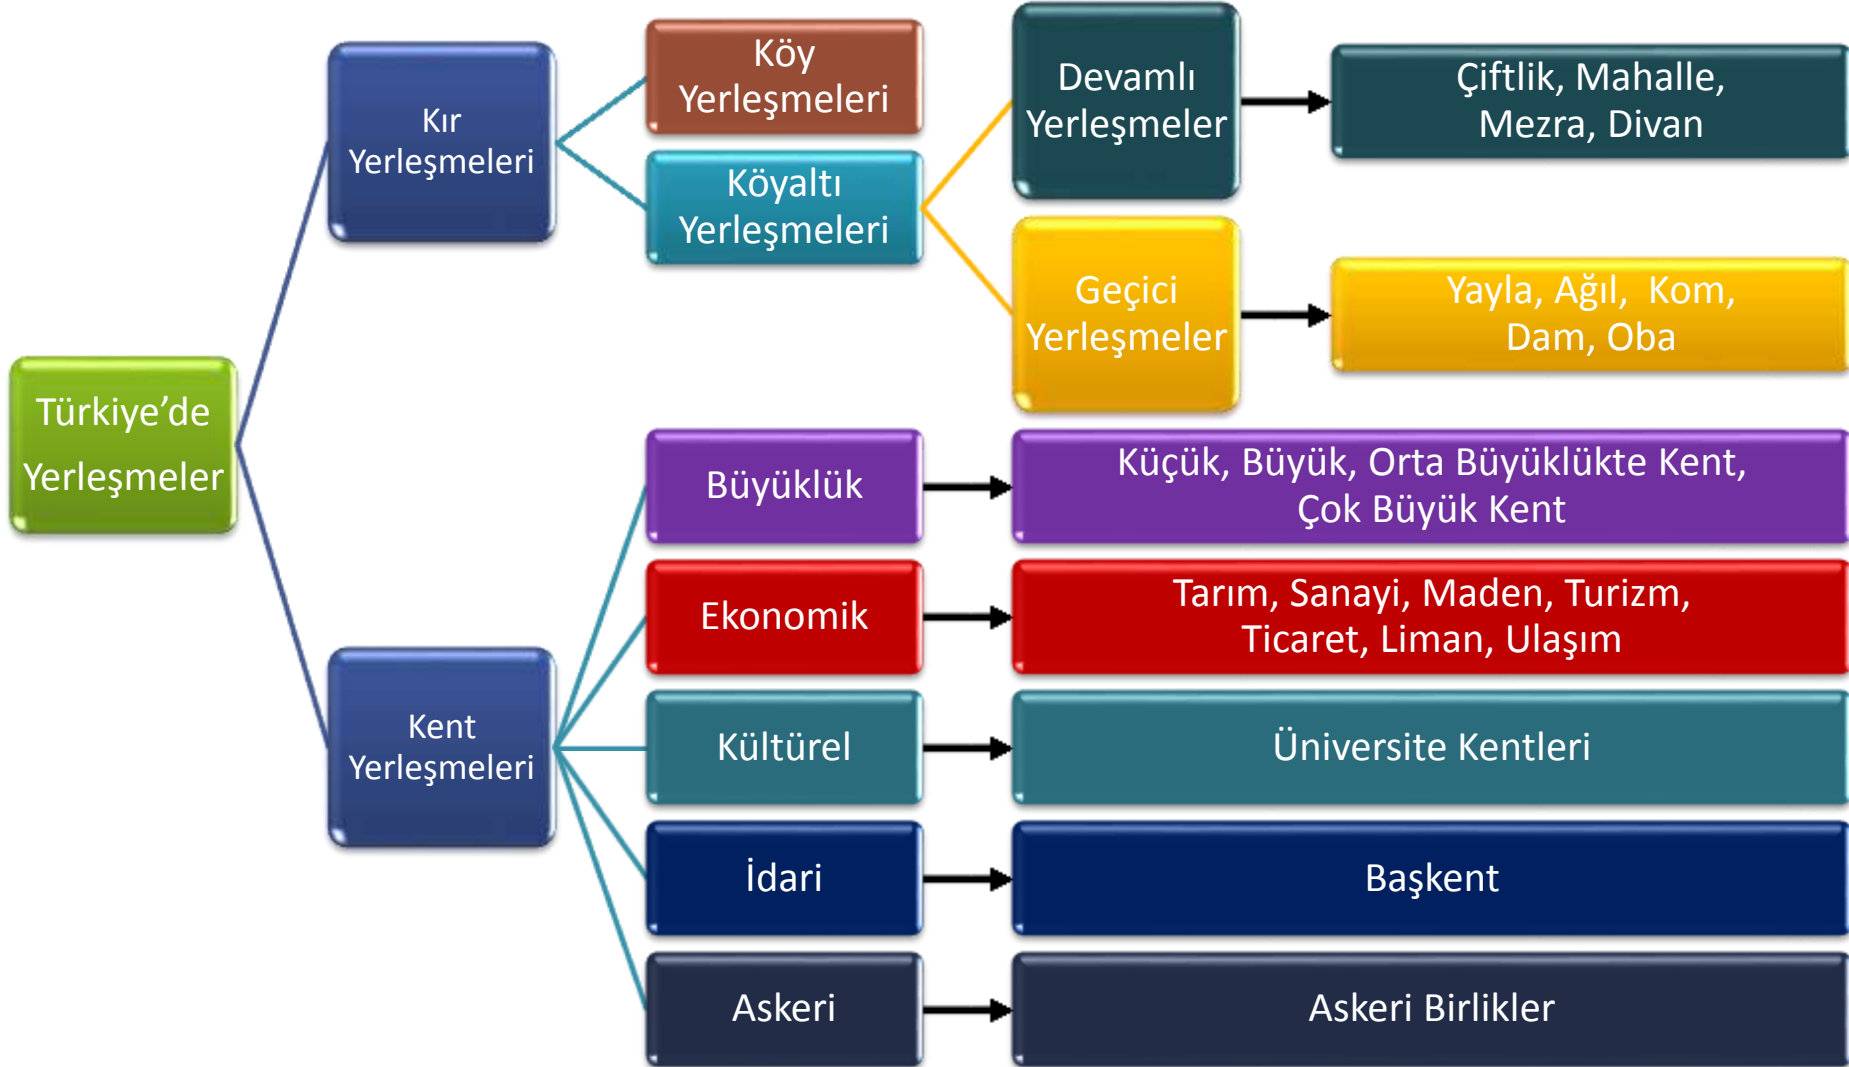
Türkiye'de Yerleşmeler

Kır Yerleşmeleri

Köy Yerleşmeleri

Köyaltı Yerleşmeleri

Devamlı Yerleşmeler

Çiftlik, Mahalle, Mezra, Divan

Geçici Yerleşmeler

Yayla, Ağıl, Kom, Dam, Oba

Kent Yerleşmeleri

Büyüklük

Küçük, Büyük, Orta Büyüklükte Kent, Çok Büyük Kent

Ekonomik

Tarım, Sanayi, Maden, Turizm, Ticaret, Liman, Ulaşım

Kültürel

Üniversite Kentleri

İdari

Başkent

Askeri

Askeri Birlikler